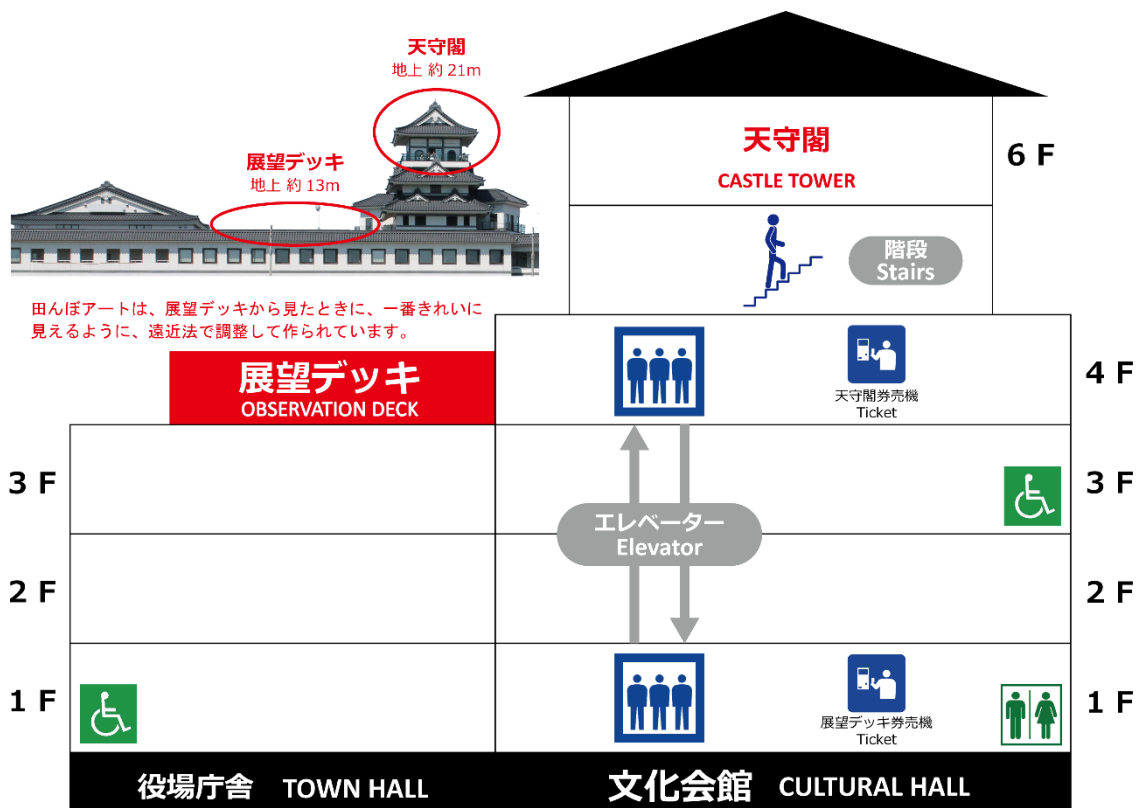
天守閣
地上 約 21m

展望デッキ
地上 約 13m

田んぼアートは、展望デッキから見たときに、一番きれいに見えるように、遠近法で調整して作られています。

天守閣
CASTLE TOWER

6 F

階段
Stairs

展望デッキ
OBSERVATION DECK

4 F

天守閣券売機
Ticket

3 F

3 F

エレベーター
Elevator

2 F

2 F

1 F

1 F

展望デッキ券売機
Ticket

役場庁舎 TOWN HALL

文化会館 CULTURAL HALL